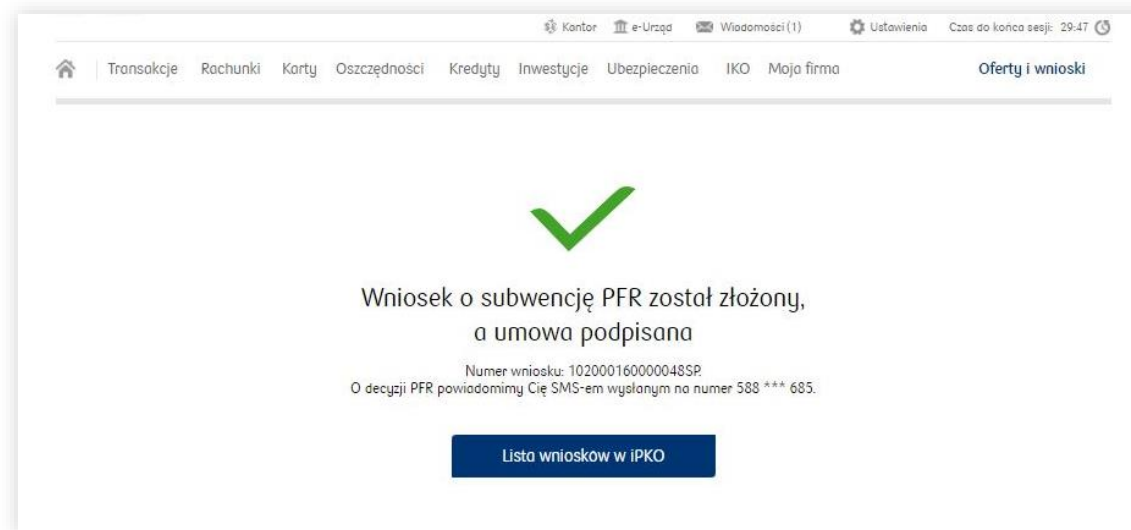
Kantor e-Urząd Wiadomości (1) Ustawienia Czas do końca sesji: 29:47

Transakcje Rachunki Karty Oszczędności Kredyty Inwestycje Ubezpieczenia IKO Moja firma Oferty i wnioski

Wniosek o subwencję PFR został złożony, a umowa podpisana

Numer wniosku: 102000160000048SP.
O decyzji PFR powiadomimy Cię SMS-em wysłanym na numer 588 *** 685.

Lista wniosków w iPKO